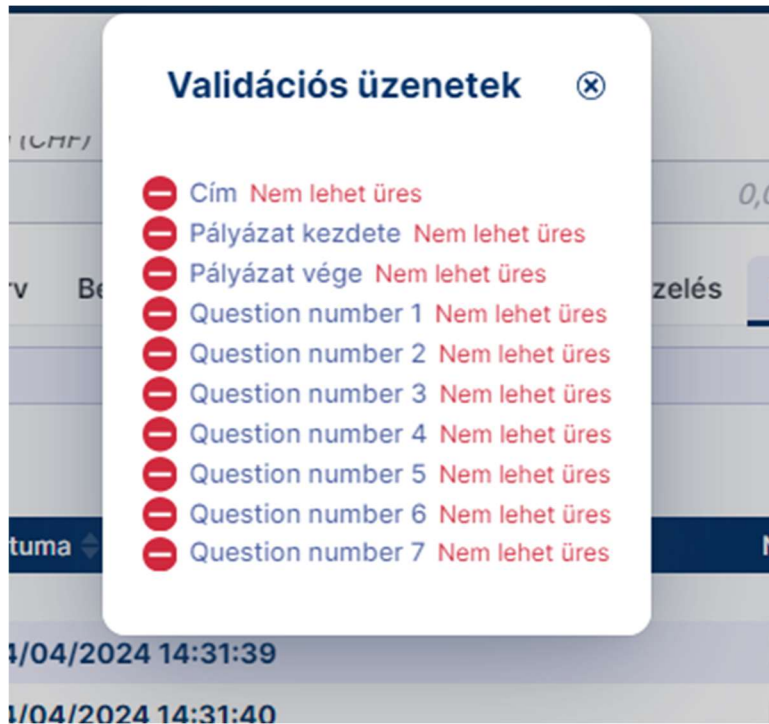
Validációs üzenetek

Cím Nem lehet üres
Pályázat kezdete Nem lehet üres
Pályázat vége Nem lehet üres
Question number 1 Nem lehet üres
Question number 2 Nem lehet üres
Question number 3 Nem lehet üres
Question number 4 Nem lehet üres
Question number 5 Nem lehet üres
Question number 6 Nem lehet üres
Question number 7 Nem lehet üres

(CHF)
0,0
rv Be
zelés
tuma
N
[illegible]/04/2024 14:31:39
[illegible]/04/2024 14:31:40